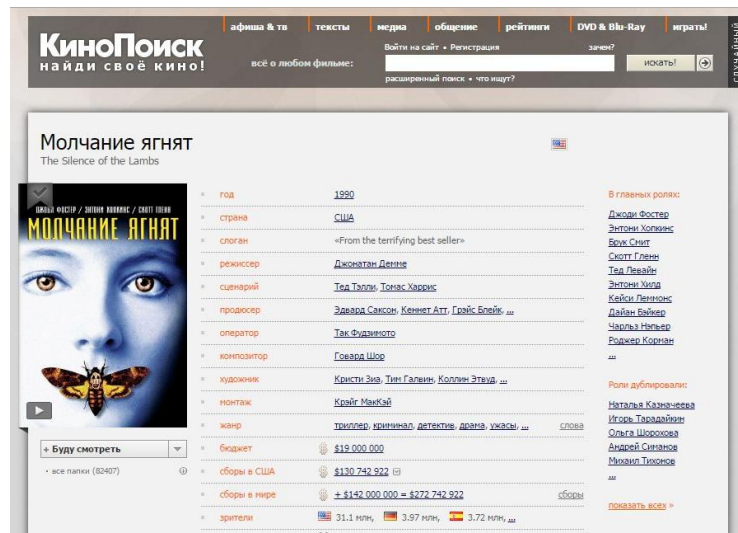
КиноПоиск
найди своё кино!

афиша & тв | тексты | медиа | общение | рейтинги | DVD & Blu-Ray | играть!

всё о любом фильме:

Войти на сайт • Регистрация

зачем?

искать!

расширенный поиск • что ищут?

случайный

Молчание ягнят
The Silence of the Lambs

ДЖОДИ ФОСТЕР • ЭНТОНИ ХОПКИНС • СКОТТ ГЛЕНН
МОЛЧАНИЕ ЯГНЯТ

| | |
|---|---|
| год | 1990 |
| страна | США |
| слоган | «From the terrifying best seller» |
| режиссер | Джонатан Демме |
| сценарий | Тед Тэлли, Томас Харрис |
| продюсер | Эдвард Саксон, Кеннет Атт, Грэйс Блейк, ... |
| оператор | Так Фудзимото |
| композитор | Говард Шор |
| художник | Кристи Зиа, Тим Галвин, Коллин Этвуд, ... |
| монтаж | Крэйг МакКэй |
| жанр | триллер, криминал, детектив, драма, ужасы, ... слова |
| бюджет | $19 000 000 |
| сборы в США | $130 742 922 |
| сборы в мире | + $142 000 000 = $272 742 922 сборы |
| зрители | 31.1 млн, 3.97 млн, 3.72 млн, ... |

+ Буду смотреть
• все папки (82407)

В главных ролях:
Джоди Фостер
Энтони Хопкинс
Брук Смит
Скотт Гленн
Тед Левайн
Энтони Хилд
Кейси Леммонс
Дайан Бейкер
Чарльз Нэпьер
Роджер Корман
...

Роли дублировали:
Наталья Казначеева
Игорь Тарадайкин
Ольга Шорохова
Андрей Симанов
Михаил Тихонов
...

показать всех »